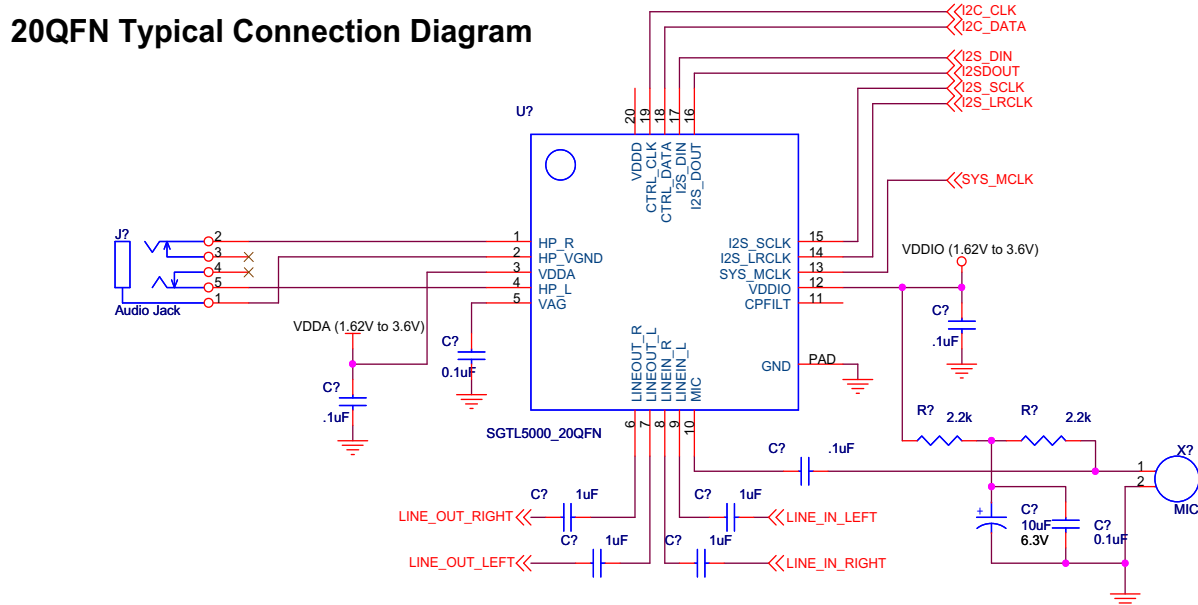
20QFN Typical Connection Diagram

I2C_CLK
I2C_DATA
I2S_DIN
I2SDOUT
I2S_SCLK
I2S_LRCLK

U?

20 19 18 17 16

VDDD
CTRL_CLK
CTRL_DATA
I2S_DIN
I2S_DOUT

SYS_MCLK

J?
2
3
4
5
1
Audio Jack

1 HP_R
2 HP_VGND
3 VDDA
4 HP_L
5 VAG

I2S_SCLK 15
I2S_LRCLK 14
SYS_MCLK 13
VDDIO 12
CPFILT 11

VDDIO (1.62V to 3.6V)

C?
.1uF

VDDA (1.62V to 3.6V)

C?
0.1uF

C?
.1uF

GND
PAD

LINEOUT_R
LINEOUT_L
LINEIN_R
LINEIN_L
MIC

SGTL5000_20QFN

6 7 8 9 10

R? 2.2k
R? 2.2k

C? .1uF

X?
1
2
MIC

C? 1uF
LINE_OUT_RIGHT
C? 1uF
LINE_IN_LEFT
C? 1uF
LINE_OUT_LEFT
C? 1uF
LINE_IN_RIGHT

C?
10uF
6.3V
C?
0.1uF